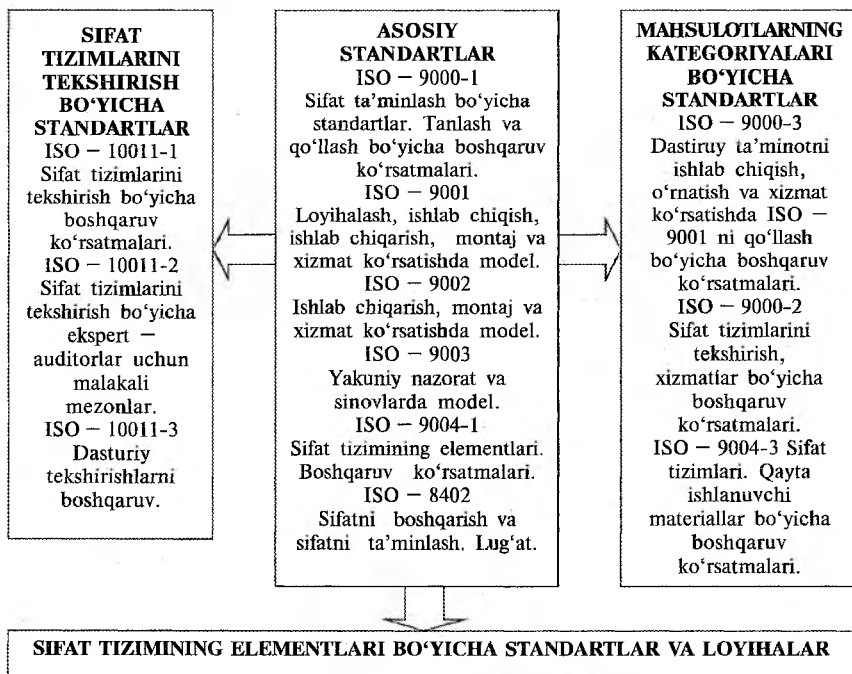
SIFAT TIZIMLARINI TEKSHIRISH BO'YICHA STANDARTLAR
ISO — 10011-1
Sifat tizimlarini tekshirish bo'yicha boshqaruv ko'rsatmalari.
ISO — 10011-2
Sifat tizimlarini tekshirish bo'yicha ekspert — auditorlar uchun malakali mezonlar.
ISO — 10011-3
Dasturiy tekshirishlarni boshqaruv.

ASOSIY STANDARTLAR
ISO — 9000-1
Sifat ta'minlash bo'yicha standartlar. Tanlash va qo'llash bo'yicha boshqaruv ko'rsatmalari.
ISO — 9001
Loyihalash, ishlab chiqish, ishlab chiqarish, montaj va xizmat ko'rsatishda model.
ISO — 9002
Ishlab chiqarish, montaj va xizmat ko'rsatishda model.
ISO — 9003
Yakuniy nazorat va sinovlarda model.
ISO — 9004-1
Sifat tizimining elementlari. Boshqaruv ko'rsatmalari.
ISO — 8402
Sifatni boshqarish va sifatni ta'minlash. Lug'at.

MAHSULOTLARNING KATEGORIYALARI BO'YICHA STANDARTLAR
ISO — 9000-3
Dastiruy ta'minotni ishlab chiqish, o'rnatish va xizmat ko'rsatishda ISO — 9001 ni qo'llash bo'yicha boshqaruv ko'rsatmalari.
ISO — 9000-2
Sifat tizimlarini tekshirish, xizmatlar bo'yicha boshqaruv ko'rsatmalari.
ISO — 9004-3 Sifat tizimlari. Qayta ishlanuvchi materiallar bo'yicha boshqaruv ko'rsatmalari.

SIFAT TIZIMINING ELEMENTLARI BO'YICHA STANDARTLAR VA LOYIHALAR